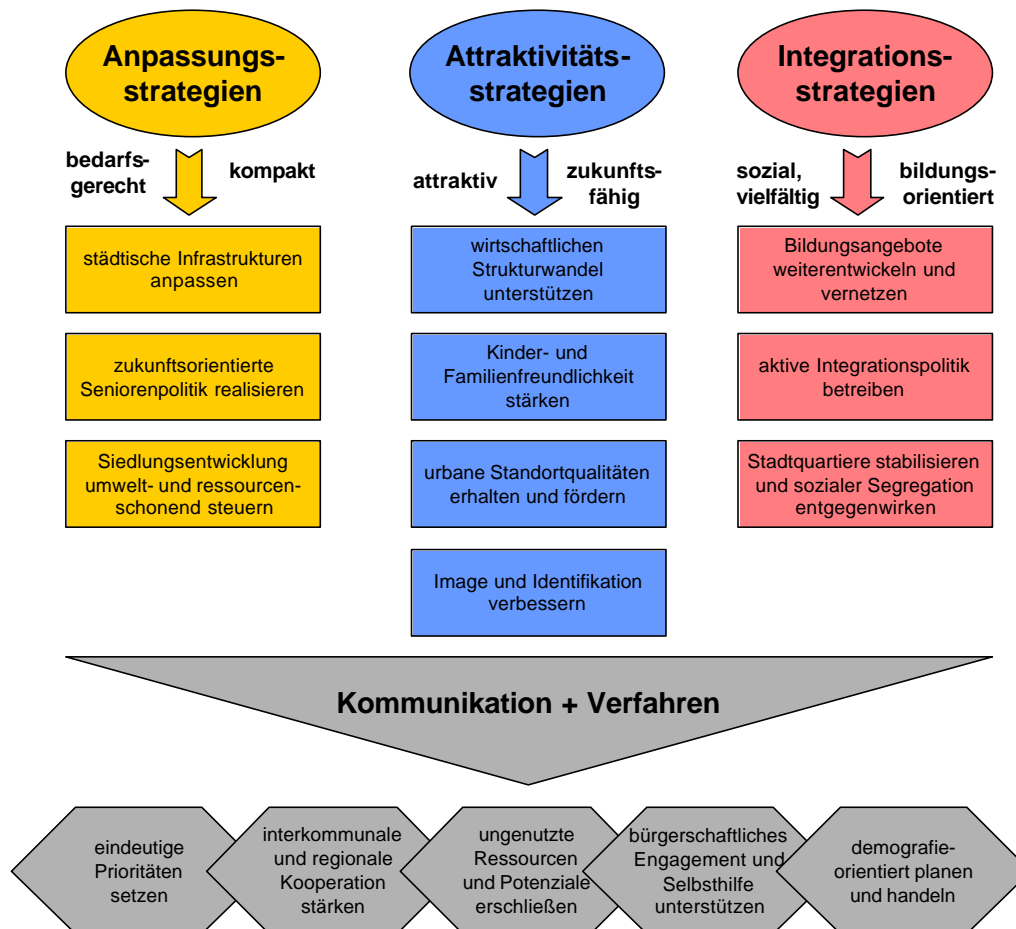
Anpassungsstrategien

bedarfsgerecht

kompakt

städtische Infrastrukturen anpassen

zukunftsorientierte Seniorenpolitik realisieren

Siedlungsentwicklung umwelt- und ressourcenschonend steuern

Attraktivitätsstrategien

attraktiv

zukunftsfähig

wirtschaftlichen Strukturwandel unterstützen

Kinder- und Familienfreundlichkeit stärken

urbane Standortqualitäten erhalten und fördern

Image und Identifikation verbessern

Integrationsstrategien

sozial, vielfältig

bildungsorientiert

Bildungsangebote weiterentwickeln und vernetzen

aktive Integrationspolitik betreiben

Stadtquartiere stabilisieren und sozialer Segregation entgegenwirken

Kommunikation + Verfahren

eindeutige Prioritäten setzen

interkommunale und regionale Kooperation stärken

ungenutzte Ressourcen und Potenziale erschließen

bürgerschaftliches Engagement und Selbsthilfe unterstützen

demografieorientiert planen und handeln